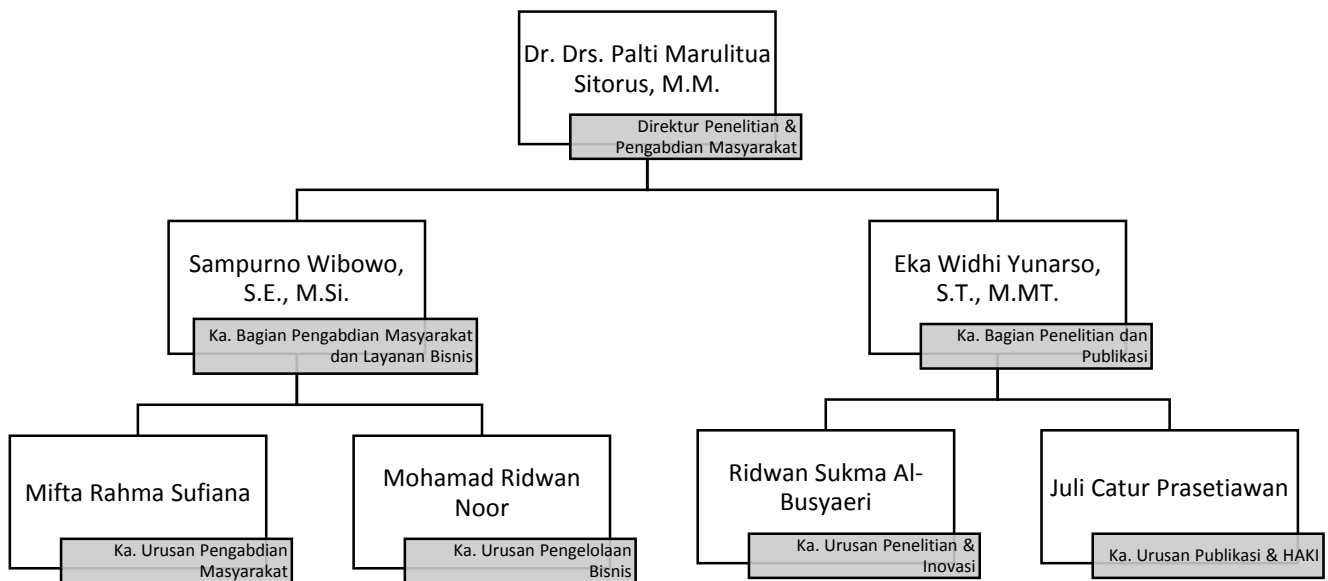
Dr. Drs. Palti Marulitua Sitorus, M.M.
Direktur Penelitian & Pengabdian Masyarakat

Sampurno Wibowo, S.E., M.Si.
Ka. Bagian Pengabdian Masyarakat dan Layanan Bisnis

Eka Widhi Yunarso, S.T., M.MT.
Ka. Bagian Penelitian dan Publikasi

Mifta Rahma Sufiana
Ka. Urusan Pengabdian Masyarakat

Mohamad Ridwan Noor
Ka. Urusan Pengelolaan Bisnis

Ridwan Sukma Al-Busyaeri
Ka. Urusan Penelitian & Inovasi

Juli Catur Prasetiawan
Ka. Urusan Publikasi & HAKI